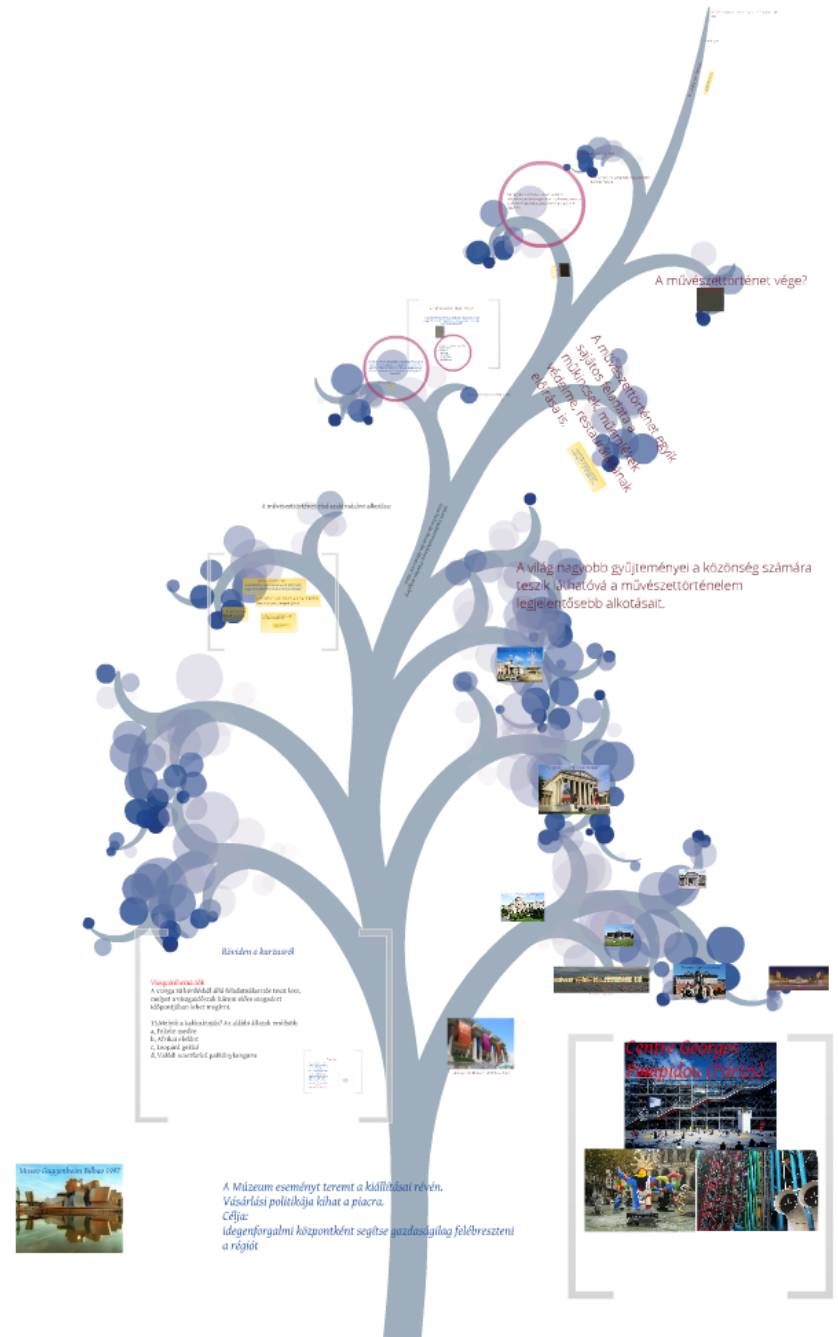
A művészettörténet vége?

A művészettörténet egyik sajátos feladata a műtárgyak, műemlékek védelme, restaurálása is.

A művészettörténet és a vizuális alkotás

A világ nagyobb gyűjteményei a közönség számára teszik láthatóvá a művészettörténelem legjelentősebb alkotásait.

Röviden a kurzusról

Vizsgakérdések
A vizsga tárkörökből álló feladatsorként teszt lesz, melyet a vizsgaidőszak három előre megadott időpontjában lehet megírni.

1) Melyik a kakukktojás? Az alábbi állítások melyikét
a, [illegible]
b, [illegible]
c, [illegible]
d, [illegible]

Centre Georges Pompidou (Párizs)

Museo Guggenheim Bilbao 1997

A Múzeum eseményt teremt a kiállításai révén.
Vásárlási politikája kihat a piacra.
Célja:
idegenforgalmi központként segítse gazdaságilag felébreszteni a régiót